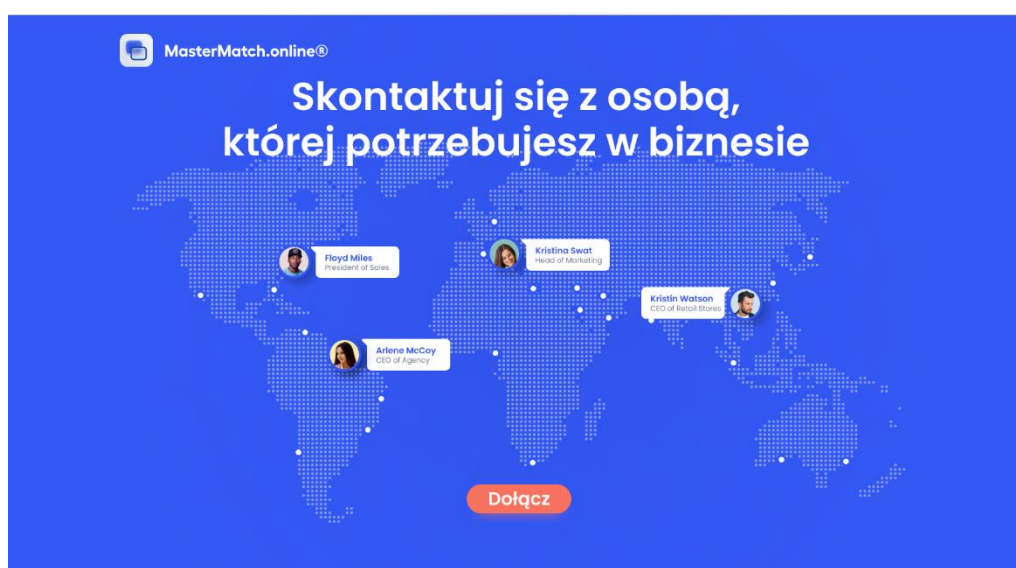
MasterMatch.online®

Skontaktuj się z osobą, której potrzebujesz w biznesie

Floyd Miles
President of Sales

Kristina Swat
Head of Marketing

Kristin Watson
CEO of Retail Stores

Arlene McCoy
CEO of Agency

Dołącz